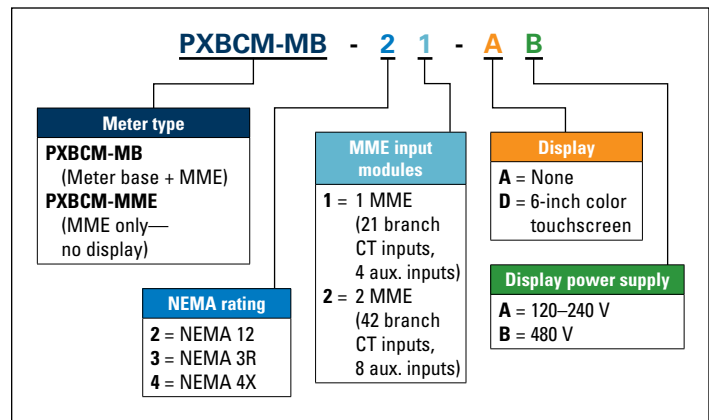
PXBCM-MB - 2 1 - A B

Meter type

PXBCM-MB
(Meter base + MME)
PXBCM-MME
(MME only—
no display)

NEMA rating

2 = NEMA 12
3 = NEMA 3R
4 = NEMA 4X

MME input modules

1 = 1 MME
(21 branch
CT inputs,
4 aux. inputs)
2 = 2 MME
(42 branch
CT inputs,
8 aux. inputs)

Display

A = None
D = 6-inch color
touchscreen

Display power supply

A = 120–240 V
B = 480 V